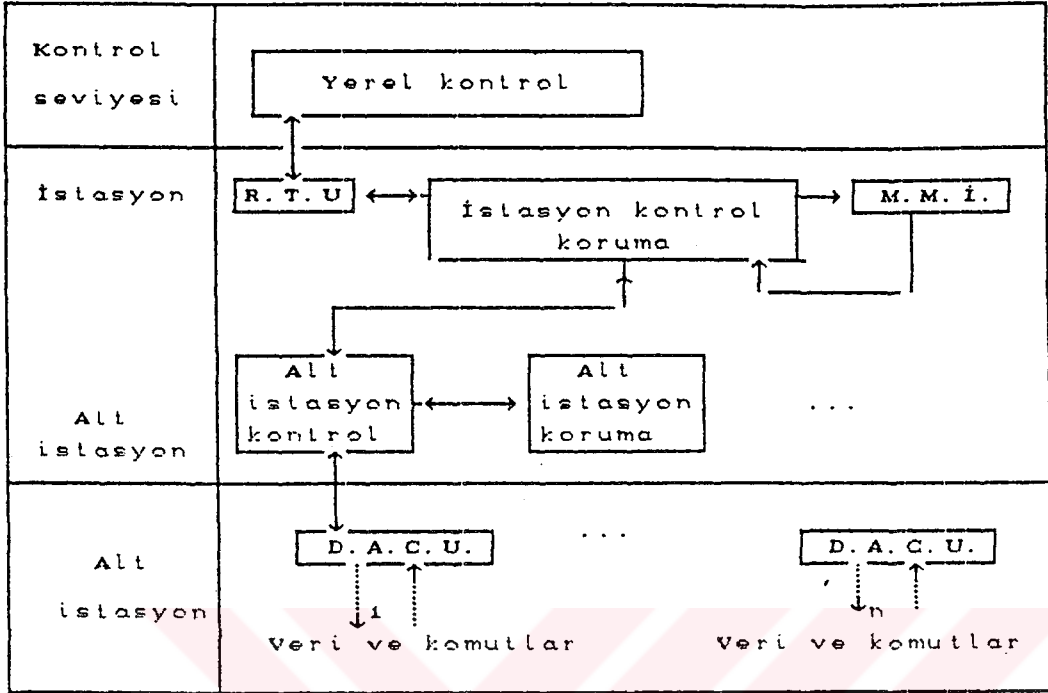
Kontrol seviyesi

Yerel kontrol

İstasyon

R. T. U

İstasyon kontrol koruma

M. M. İ.

Alt istasyon

Alt istasyon kontrol

Alt istasyon koruma

...

Alt istasyon

D. A. C. U.

...

D. A. C. U.

1

n

Veri ve komutlar

Veri ve komutlar